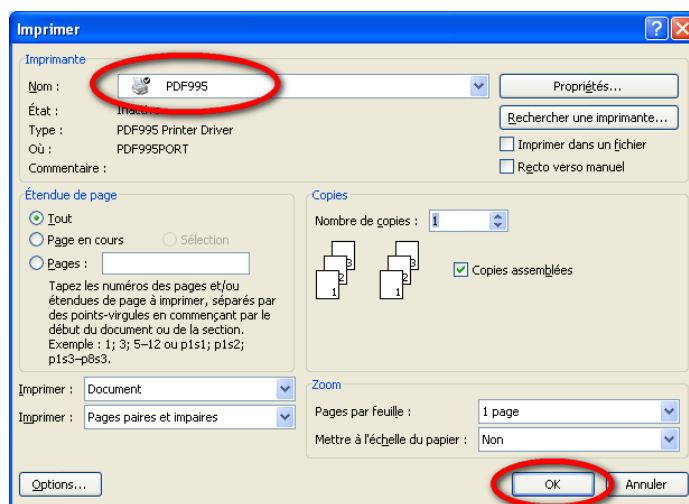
Imprimer

Imprimante

Nom : PDF995

Propriétés...

État : Inactive

Rechercher une imprimante...

Type : PDF995 Printer Driver

Imprimer dans un fichier

Où : PDF995PORT

Recto verso manuel

Commentaire :

Étendue de page

Tout

Page en cours

Sélection

Pages :

Tapez les numéros des pages et/ou étendues de page à imprimer, séparés par des points-virgules en commençant par le début du document ou de la section. Exemple : 1; 3; 5–12 ou p1s1; p1s2; p1s3–p8s3.

Copies

Nombre de copies : 1

3 2 1

3 2 1

Copies assemblées

Imprimer : Document

Imprimer : Pages paires et impaires

Zoom

Pages par feuille : 1 page

Mettre à l'échelle du papier : Non

Options...

OK

Annuler